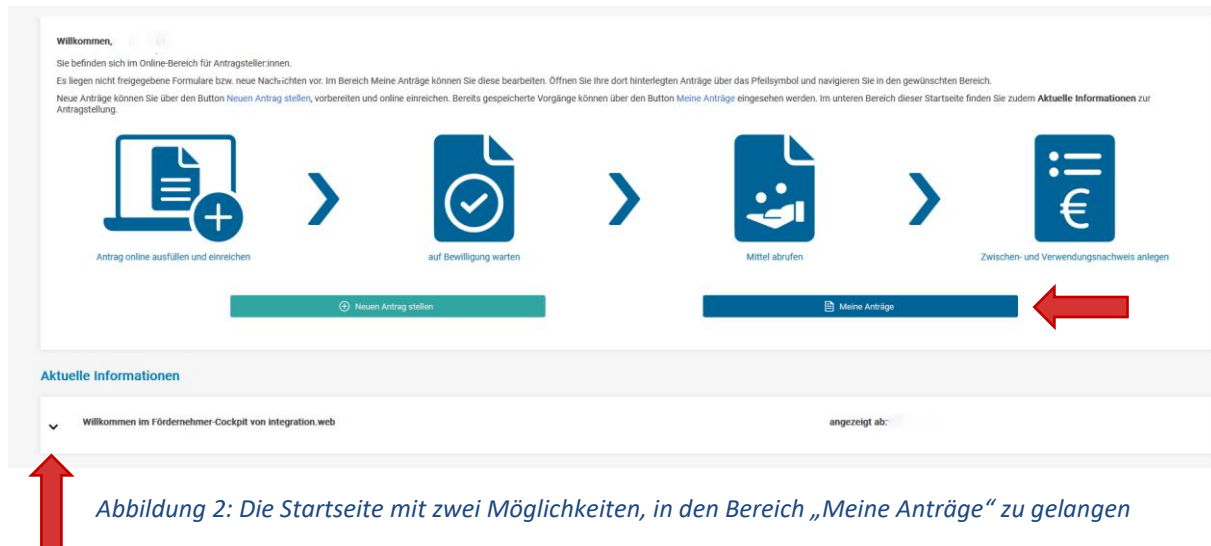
Willkommen,

Sie befinden sich im Online-Bereich für Antragsteller:innen.

Es liegen nicht freigegebene Formulare bzw. neue Nachrichten vor. Im Bereich Meine Anträge können Sie diese bearbeiten. Öffnen Sie Ihre dort hinterlegten Anträge über das Pfeilsymbol und navigieren Sie in den gewünschten Bereich.

Neue Anträge können Sie über den Button Neuen Antrag stellen, vorbereiten und online einreichen. Bereits gespeicherte Vorgänge können über den Button Meine Anträge eingesehen werden. Im unteren Bereich dieser Startseite finden Sie zudem **Aktuelle Informationen** zur Antragstellung.

Antrag online ausfüllen und einreichen

auf Bewilligung warten

Mittel abrufen

€

Zwischen- und Verwendungsnachweis anlegen

Neuen Antrag stellen

Meine Anträge

Aktuelle Informationen

Willkommen im Fördernehmer-Cockpit von integration.web

angezeigt ab:

Abbildung 2: Die Startseite mit zwei Möglichkeiten, in den Bereich „Meine Anträge" zu gelangen